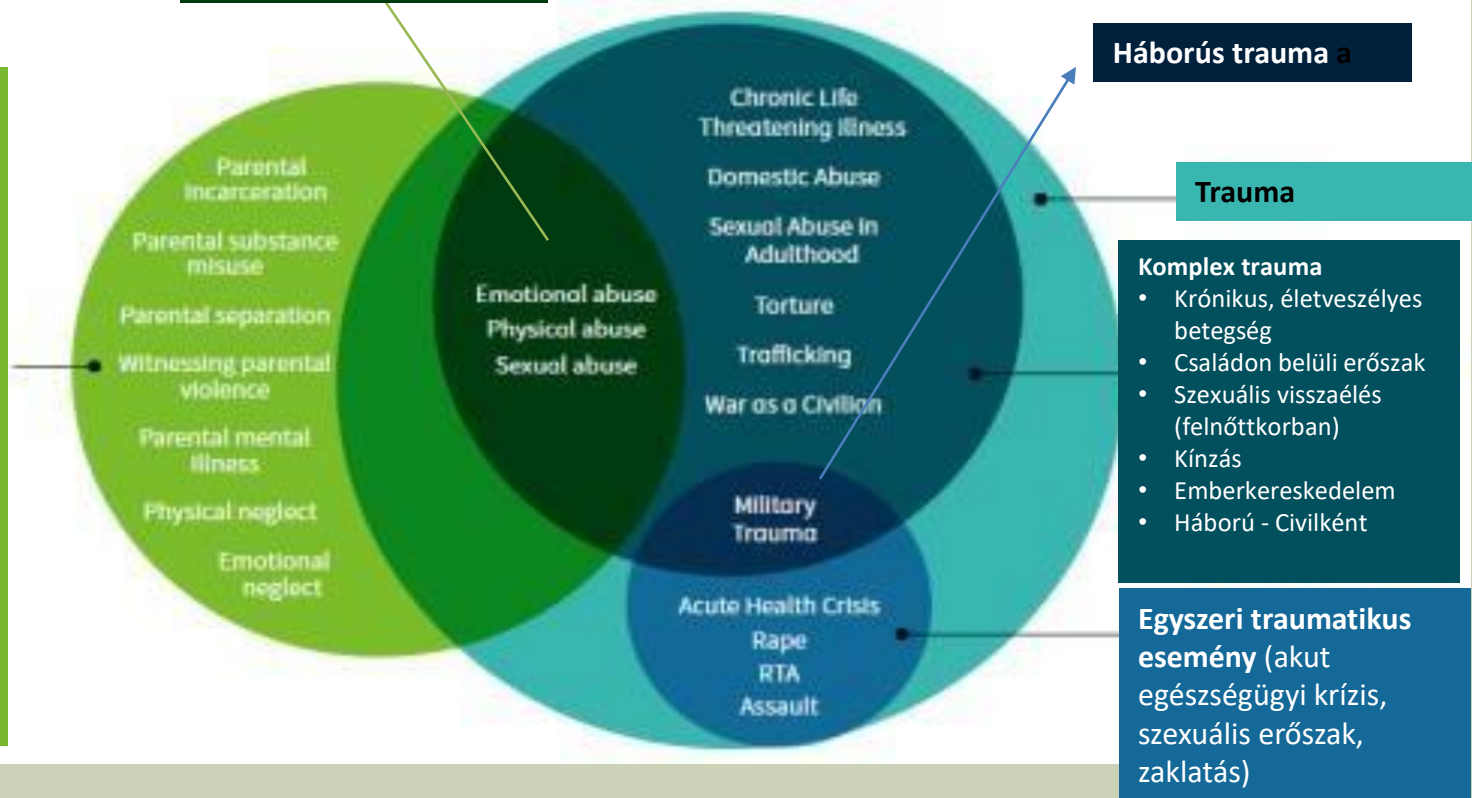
Háborús trauma a

Trauma

Komplex trauma
- Krónikus, életveszélyes betegség
- Családon belüli erőszak
- Szexuális visszaélés (felnőttkorban)
- Kínzás
- Emberkereskedelem
- Háború - Civilként

Egyszeri traumatikus esemény (akut egészségügyi krízis, szexuális erőszak, zaklatás)

Parental incarceration
Parental substance misuse
Parental separation
Witnessing parental violence
Parental mental illness
Physical neglect
Emotional neglect

Emotional abuse
Physical abuse
Sexual abuse

Chronic Life Threatening illness
Domestic Abuse
Sexual Abuse in Adulthood
Torture
Trafficking
War as a Civilian

Military Trauma

Acute Health Crisis
Rape
RTA
Assault